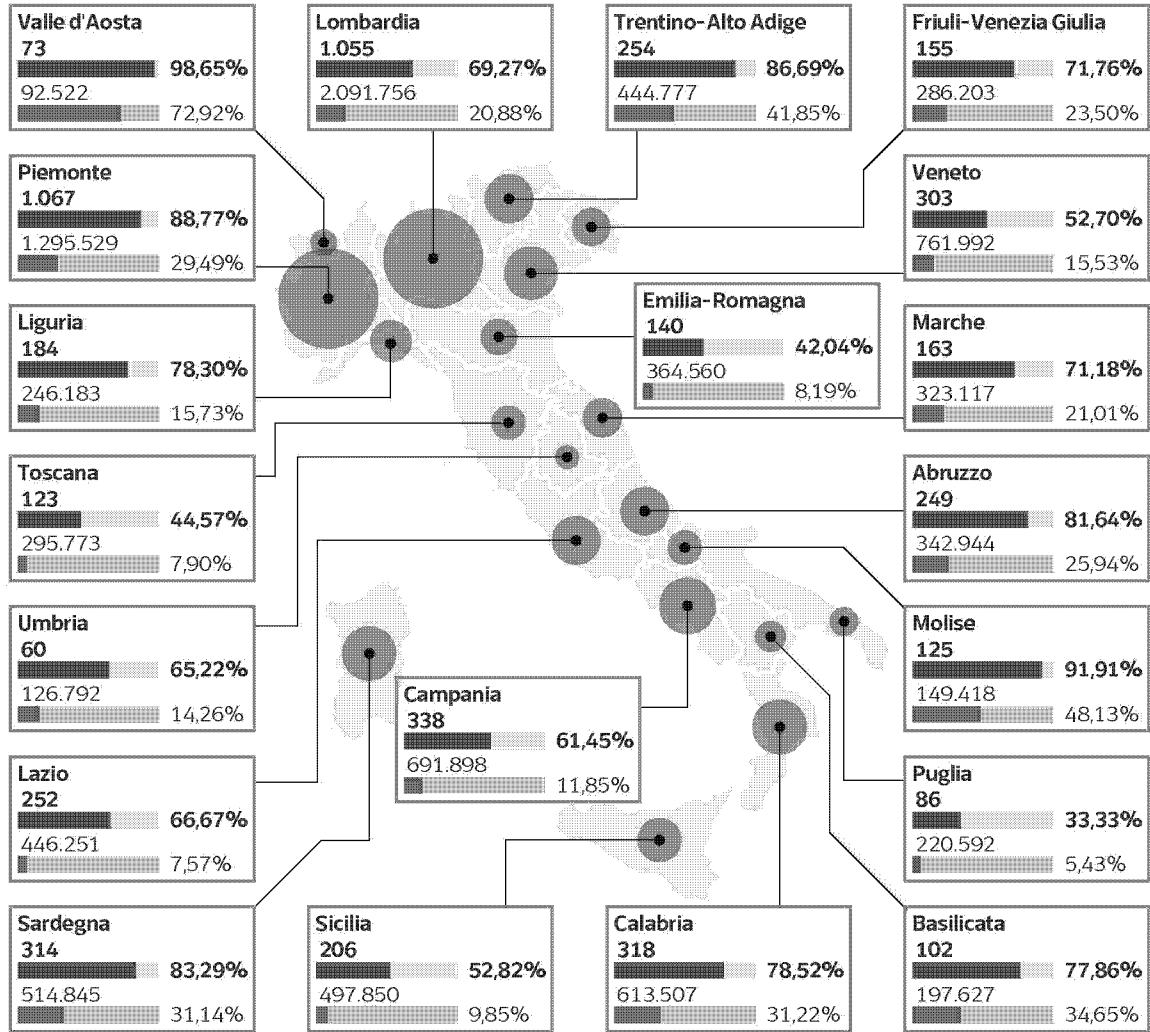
Valle d'Aosta
73 98,65%
92.522 72,92%

Lombardia
1.055 69,27%
2.091.756 20,88%

Trentino-Alto Adige
254 86,69%
444.777 41,85%

Friuli-Venezia Giulia
155 71,76%
286.203 23,50%

Piemonte
1.067 88,77%
1.295.529 29,49%

Veneto
303 52,70%
761.992 15,53%

Liguria
184 78,30%
246.183 15,73%

Emilia-Romagna
140 42,04%
364.560 8,19%

Marche
163 71,18%
323.117 21,01%

Toscana
123 44,57%
295.773 7,90%

Abruzzo
249 81,64%
342.944 25,94%

Umbria
60 65,22%
126.792 14,26%

Molise
125 91,91%
149.418 48,13%

Campania
338 61,45%
691.898 11,85%

Lazio
252 66,67%
446.251 7,57%

Puglia
86 33,33%
220.592 5,43%

Sardegna
314 83,29%
514.845 31,14%

Sicilia
206 52,82%
497.850 9,85%

Calabria
318 78,52%
613.507 31,22%

Basilicata
102 77,86%
197.627 34,65%